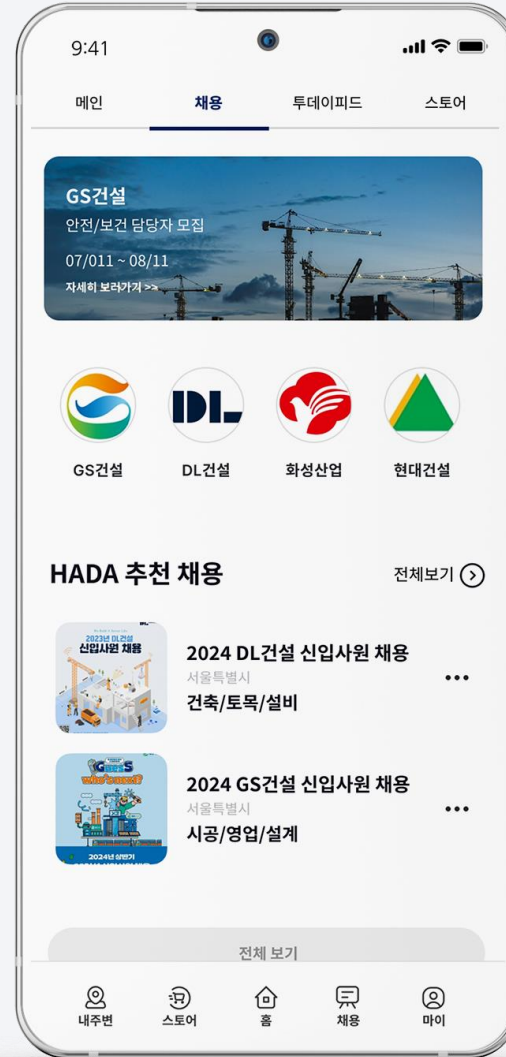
9:41

메인
채용
투데이피드
스토어

GS건설
안전/보건 담당자 모집
07/011 ~ 08/11
자세히 보러가기 >>

DL

GS건설
DL건설
화성산업
현대건설

HADA 추천 채용
전체보기

2023년 DL건설
신입사원 채용

2024 DL건설 신입사원 채용
서울특별시
건축/토목/설비
•••

GS
2024년 상반기

2024 GS건설 신입사원 채용
서울특별시
시공/영업/설계
•••

전체 보기

내주변
스토어
홈
채용
마이